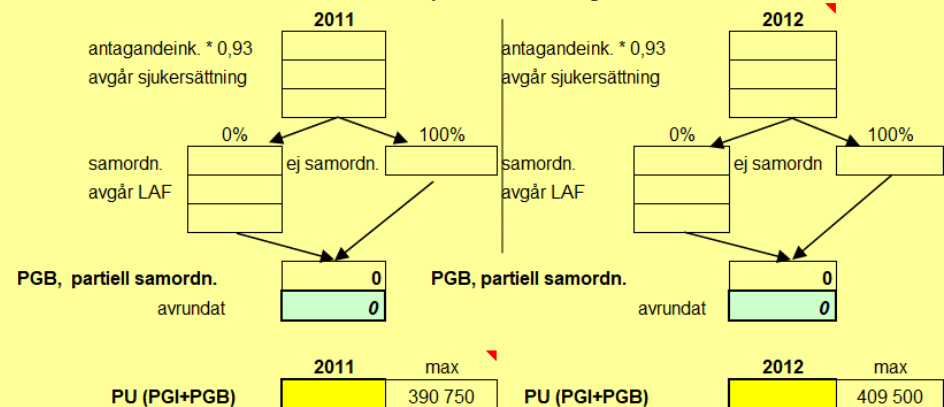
2011

antagandeink. * 0,93
avgår sjukersättning

0%
100%

samordn.
avgår LAF
ej samordn.

PGB, partiell samordn.
0
avrundat
0

2012

antagandeink. * 0,93
avgår sjukersättning

0%
100%

samordn.
avgår LAF
ej samordn

PGB, partiell samordn.
0
avrundat
0

| | 2011 | max |
|---|---|---|
| PU (PGI+PGB) | | 390 750 |

| | 2012 | max |
|---|---|---|
| PU (PGI+PGB) | | 409 500 |